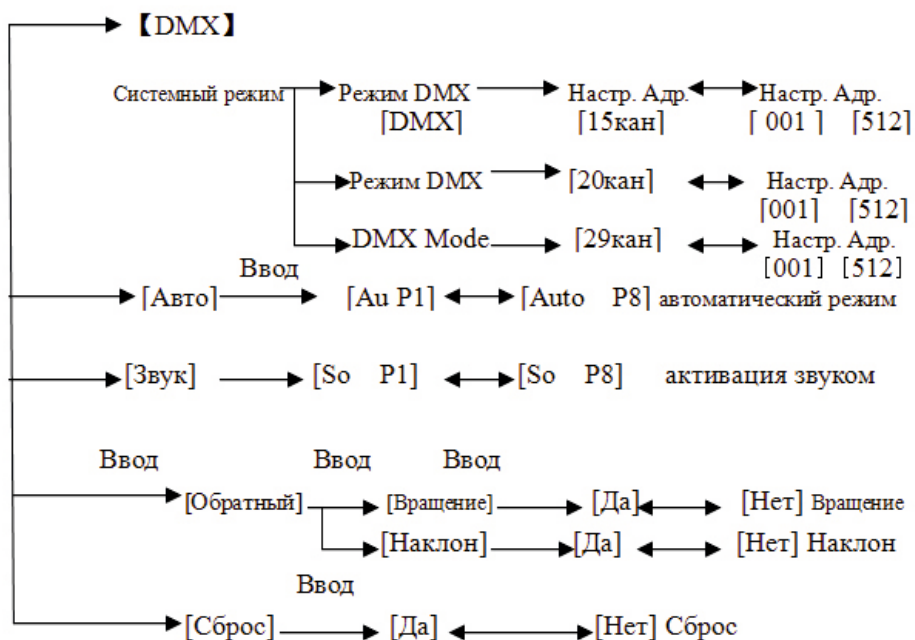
【DMX】

Системный режим Режим DMX [DMX] Настр. Адр. [15кан] Настр. Адр. [ 001 ] [512]

Режим DMX [20кан] Настр. Адр. [001] [512]

DMX Mode [29кан] Настр. Адр. [001] [512]

Ввод

[Авто] [Au P1] [Auto P8] автоматический режим

[Звук] [So P1] [So P8] активация звуком

Ввод Ввод Ввод

[Обратный] [Вращение] [Да] [Нет] Вращение

[Наклон] [Да] [Нет] Наклон

Ввод

[Сброс] [Да] [Нет] Сброс